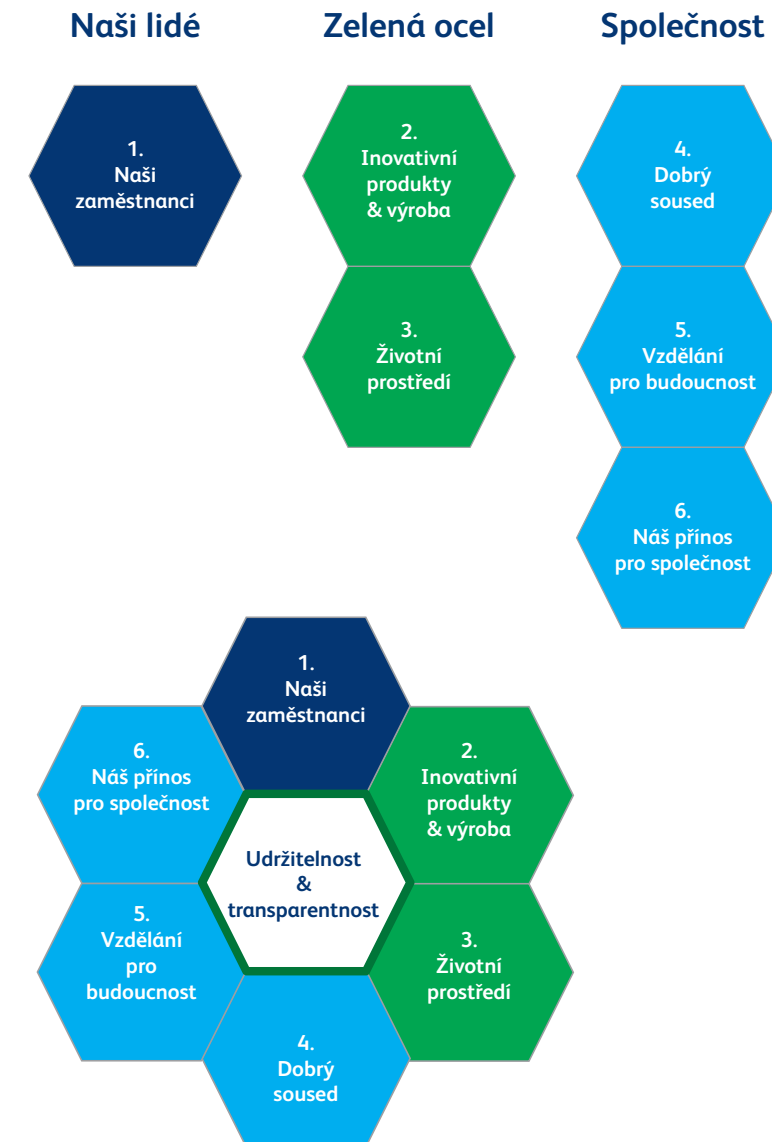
Naši lidé

Zelená ocel

Společnost

1.
Naši
zaměstnanci

2.
Inovativní
produkty
& výroba

3.
Životní
prostředí

4.
Dobrý
soused

5.
Vzdělání
pro budoucnost

6.
Náš přínos
pro společnost

1.
Naši
zaměstnanci

6.
Náš přínos
pro společnost

2.
Inovativní
produkty
& výroba

Udržitelnost
&
transparentnost

5.
Vzdělání
pro
budoucnost

3.
Životní
prostředí

4.
Dobrý
soused